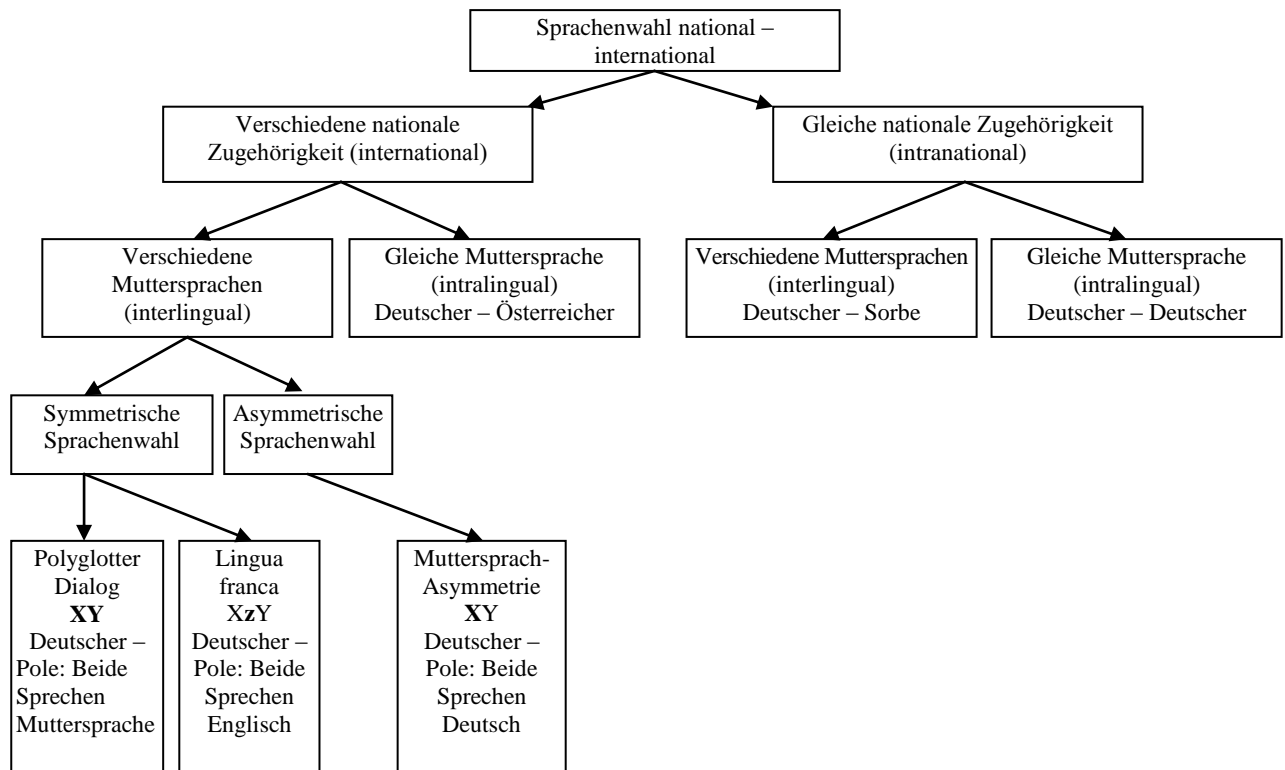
Sprachenwahl national – international

Verschiedene nationale Zugehörigkeit (international)

Gleiche nationale Zugehörigkeit (intranational)

Verschiedene Muttersprachen (interlingual)

Gleiche Muttersprache (intralingual) Deutscher – Österreicher

Verschiedene Muttersprachen (interlingual) Deutscher – Sorbe

Gleiche Muttersprache (intralingual) Deutscher – Deutscher

Symmetrische Sprachenwahl

Asymmetrische Sprachenwahl

Polyglotter Dialog **XY** Deutscher – Pole: Beide Sprechen Muttersprache

Lingua franca X**z**Y Deutscher – Pole: Beide Sprechen Englisch

Muttersprach-Asymmetrie **X**Y Deutscher – Pole: Beide Sprechen Deutsch